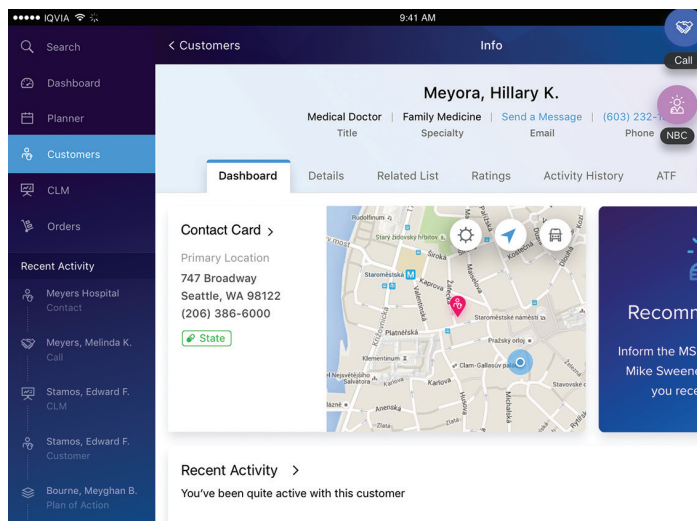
●●●●● IQVIA 9:41 AM

Search
Dashboard
Planner
Customers
CLM
Orders

Recent Activity
Meyers Hospital
Contact
Meyers, Melinda K.
Call
Stamos, Edward F.
CLM
Stamos, Edward F.
Customer
Bourne, Meyghan B.
Plan of Action

< Customers
Info
Call
NBC

Meyora, Hillary K.
Medical Doctor | Family Medicine | Send a Message | (603) 232-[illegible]
Title Specialty Email Phone

Dashboard
Details
Related List
Ratings
Activity History
ATF

Contact Card >
Primary Location
747 Broadway
Seattle, WA 98122
(206) 386-6000
State

Rudolfinum
Starý židovský hřbitov
Široká
Staroměstská
Kaprova
Platnéřská
Staroměstské náměstí
Pražský orloj
Klementinum
Clam-Gallasův palác
Karlova
Anenská
Křižovnická
Valentinská
Maiselova
Kozí
Dušní
Dlouhá
Kostečná
Celetná
Michalská
Zlatá
Stavovské
Salvatora
Nejsvětějšího

Recomm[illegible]
Inform the MS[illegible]
Mike Sweene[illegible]
you rece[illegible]

Recent Activity >
You've been quite active with this customer